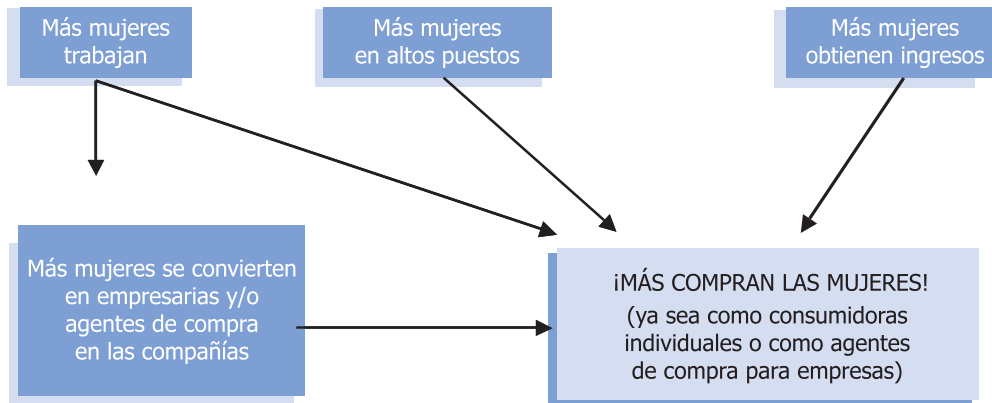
Más mujeres trabajan

Más mujeres en altos puestos

Más mujeres obtienen ingresos

Más mujeres se convierten en empresarias y/o agentes de compra en las compañías

¡MÁS COMPRAN LAS MUJERES!
(ya sea como consumidoras individuales o como agentes de compra para empresas)